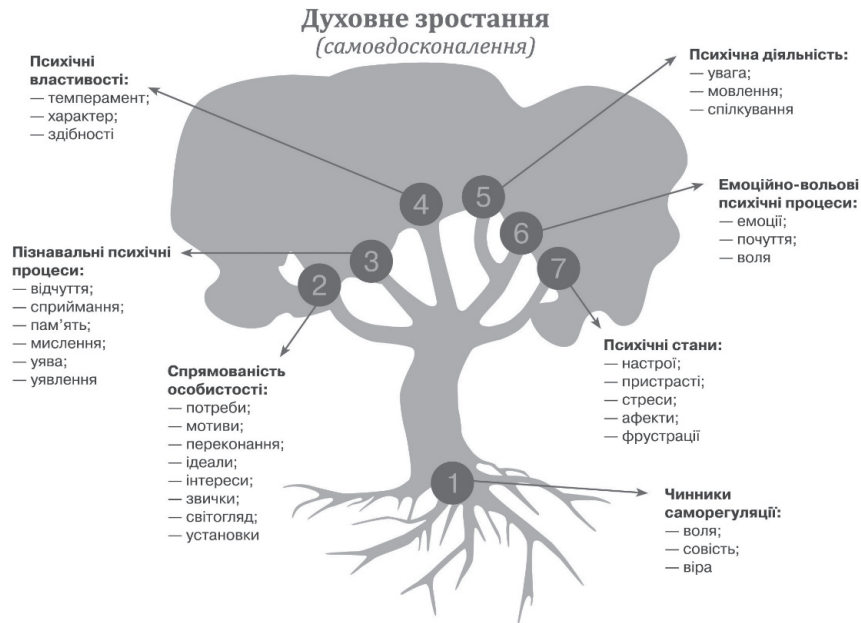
Духовне зростання
(самовдосконалення)

Психічні властивості:
— темперамент;
— характер;
— здібності

Психічна діяльність:
— увага;
— мовлення;
— спілкування

Емоційно-вольові психічні процеси:
— емоції;
— почуття;
— воля

Пізнавальні психічні процеси:
— відчуття;
— сприймання;
— пам'ять;
— мислення;
— уява;
— уявлення

4

5

6

3

2

7

Спрямованість особистості:
— потреби;
— мотиви;
— переконання;
— ідеали;
— інтереси;
— звички;
— світогляд;
— установки

Психічні стани:
— настрої;
— пристрасті;
— стреси;
— афекти;
— фрустрації

1

Чинники саморегуляції:
— воля;
— совість;
— віра